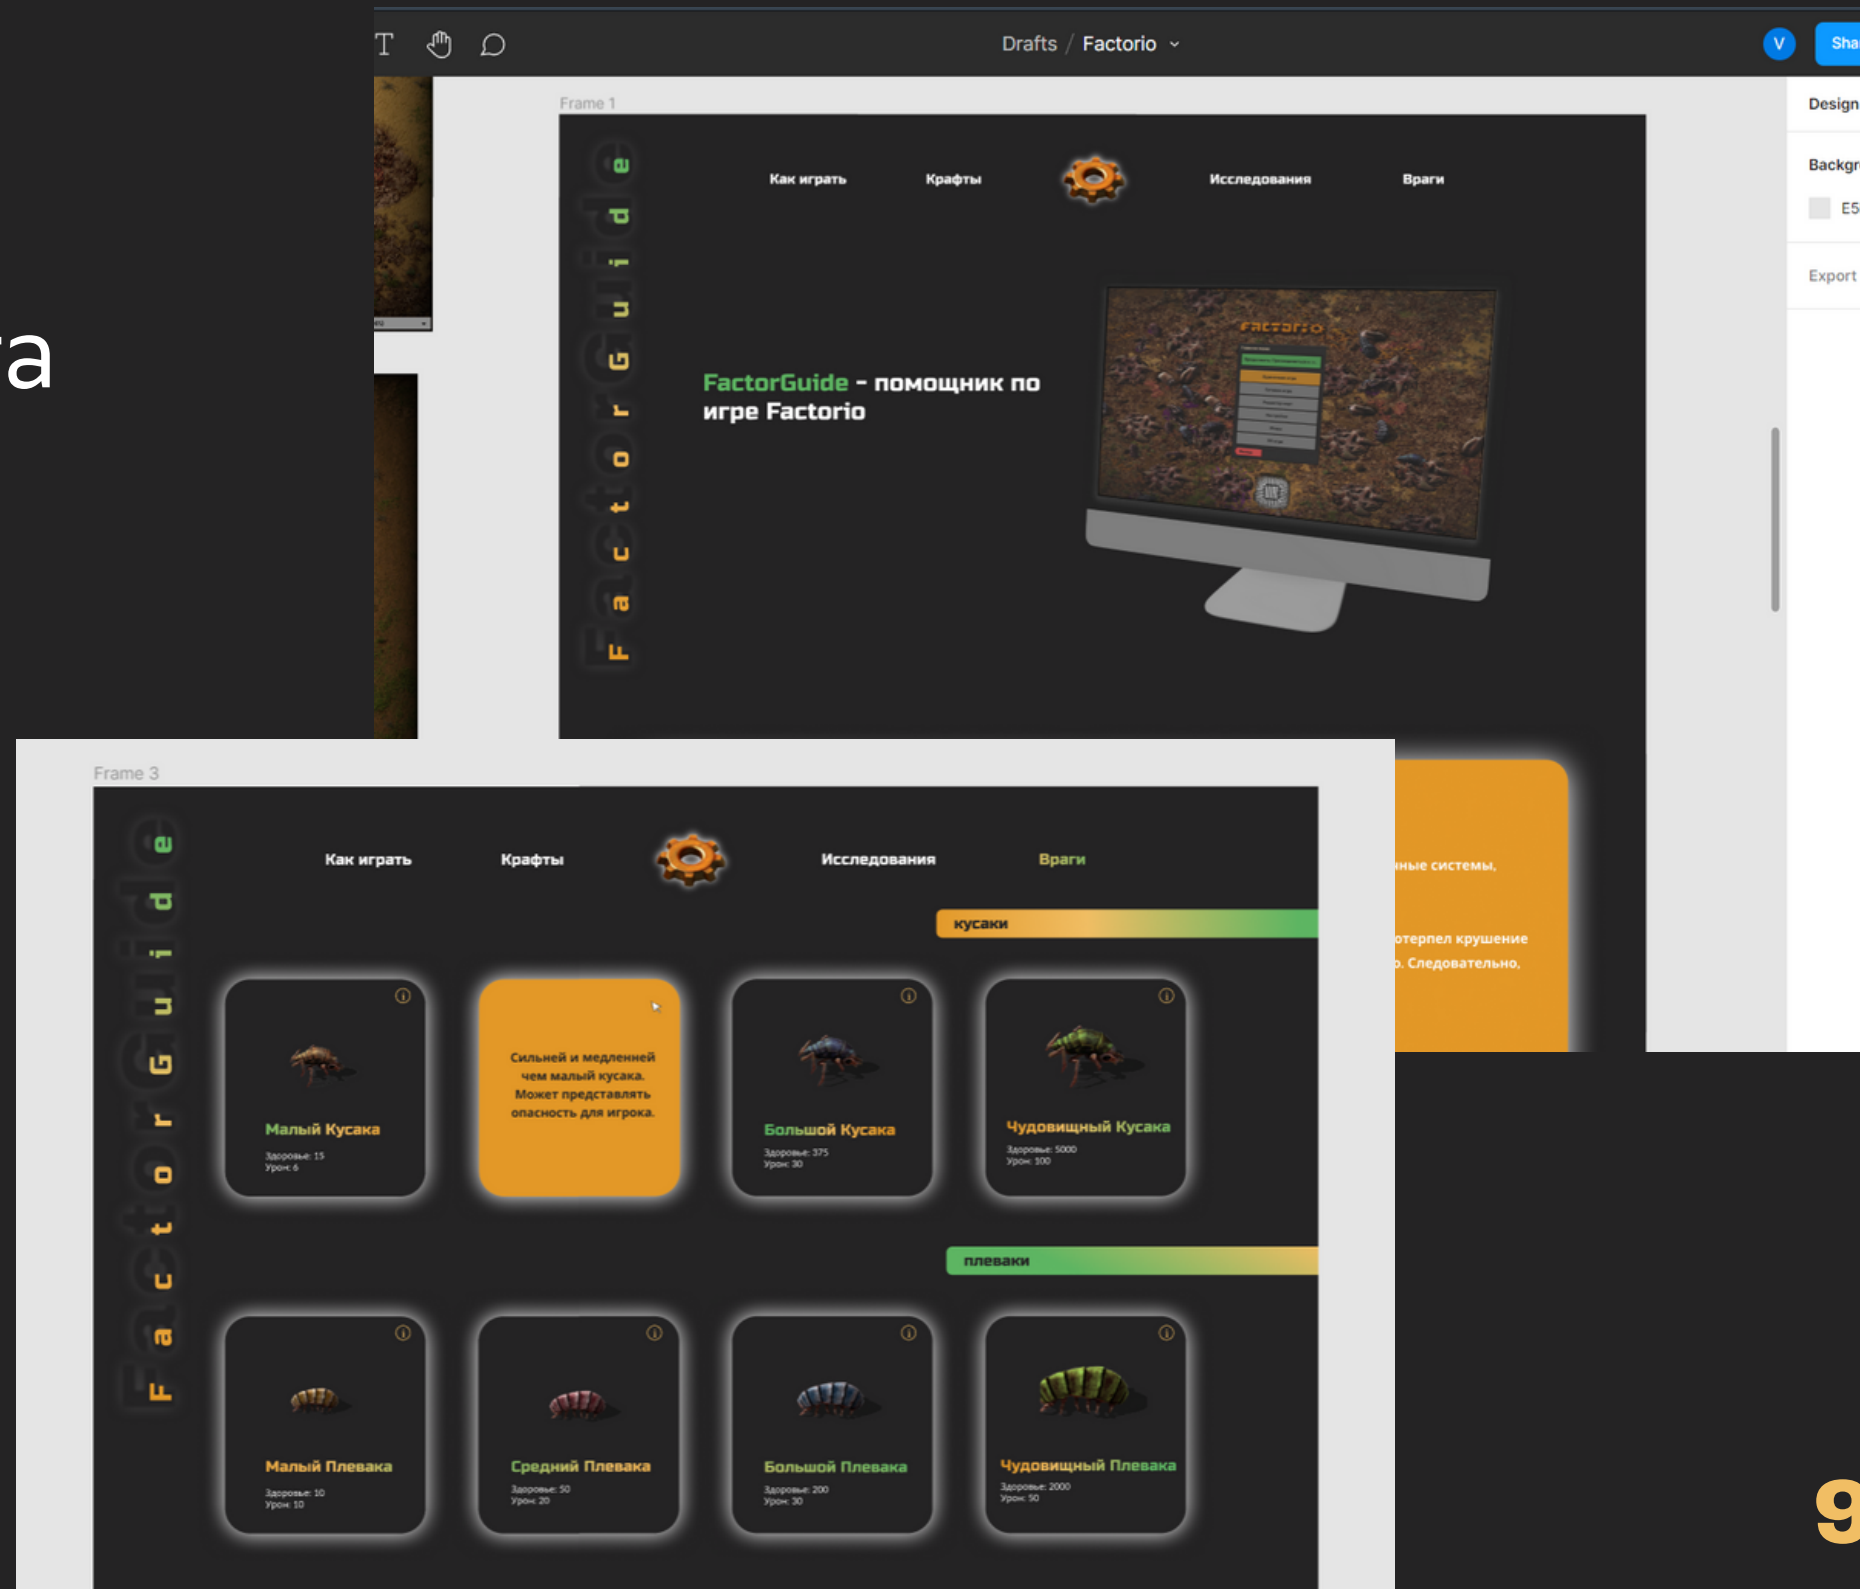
a

Drafts / Factorio

V

Sha

Design

Backgr

E5

Export

Frame 1

FactorGuide

Как играть Крафты Исследования Враги

FactorGuide - помощник по игре Factorio

Factorio

Frame 3

FactorGuide

Как играть Крафты Исследования Враги

кусаки

Малый Кусака
Здоровье: 15
Урон: 6

Сильней и медленней чем малый кусака. Может представлять опасность для игрока.

Большой Кусака
Здоровье: 375
Урон: 30

Чудовищный Кусака
Здоровье: 5000
Урон: 100

плеваки

Малый Плевака
Здоровье: 10
Урон: 10

Средний Плевака
Здоровье: 50
Урон: 20

Большой Плевака
Здоровье: 200
Урон: 30

Чудовищный Плевака
Здоровье: 2000
Урон: 50

нные системы,

отерпел крушение
. Следовательно,

9